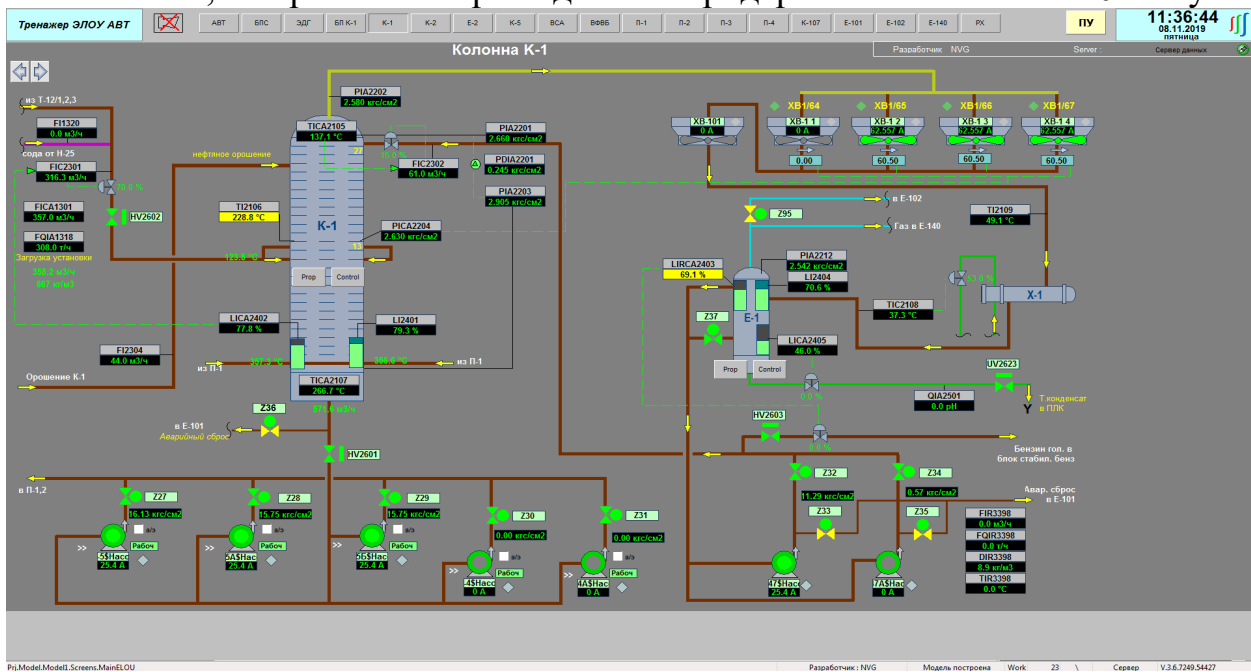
Тренажер ЭЛОУ АВТ

АВТ | БПС | ЭДГ | БП К-1 | К-1 | К-2 | Е-2 | К-5 | ВСА | ВФФБ | П-1 | П-2 | П-3 | П-4 | К-107 | Е-101 | Е-102 | Е-140 | РХ

ПУ

11:36:44
08.11.2019
пятница

Колонна К-1

Разработчик NVG

Server :

Сервер данных

из Т-12/1,2,3

FI1320
0.0 м3/ч

сода от Н-25

FIC2301
316.3 м3/ч

20.0 %

FICA1301
357.0 м3/ч

HV2602

FQIA1318
308.0 т/ч

Загрузка установки
385.2 м3/ч
867 кг/м3

PIA2202
2.580 кгс/см2

TICA2105
137.1 °C

27

нефтяное орошение

FIC2302
61.0 м3/ч

PIA2201
2.660 кгс/см2

PDIA2201
0.245 кгс/см2

PIA2203
2.905 кгс/см2

TI2106
228.8 °C

К-1

PICA2204
2.630 кгс/см2

13

123.8 °C

Prop

Control

LICA2402
77.8 %

LI2401
79.3 %

FI2304
44.0 м3/ч

Орошение К-1

из П-1

357.2 °C

358.9 °C

из П-1

TICA2107
266.7 °C

871.6 м3/ч

Z36

в Е-101
Аварийный сброс

HV2601

в П-1,2

Z27
16.13 кгс/см2
5$Нас
Рабоч
25.4 А

Z28
15.75 кгс/см2
5А$Нас
Рабоч
25.4 А

Z29
15.75 кгс/см2
56$Нас
Рабоч
25.4 А

Z30
0.00 кгс/см2
4$Нас
Рабоч
0 А

Z31
0.00 кгс/см2
4А$Нас
Рабоч
0 А

ХВ-101
0 А

ХВ1/64
ХВ-1 1
0 А
0.00

ХВ1/65
ХВ-1 2
62.557 А
60.50

ХВ1/66
ХВ-1 3
62.557 А
60.50

ХВ1/67
ХВ-1 4
62.557 А
60.50

в Е-102

Z95

Газ в Е-140

TI2109
49.1 °C

PIA2212
2.542 кгс/см2

LIRCA2403
69.1 %

LI2404
70.6 %

51.0 %

Х-1

TIC2108
37.3 °C

Z37

Е-1

LICA2405
46.0 %

UV2623

Prop

Control

0.0 %

QIA2501
0.0 pH

Т конденсат в ПЛК

HV2603

0.0 %

Бензин гол. в блок стабил. бенз

Z32
11.29 кгс/см2

Z34
0.57 кгс/см2

Авар. сброс в Е-101

Z33

Z35

FIR3398
0.0 м3/ч

FQIR3398
0.0 т/ч

DIR3398
8.9 кг/м3

TIR3398
0.0 °C

47$Нас
25.4 А

7А$Нас
0 А

Prj.Model.Model1.Screens.MainELOU

Разработчик : NVG | Модель построена | Work | 23 | Сервер | V.3.6.7249.54427